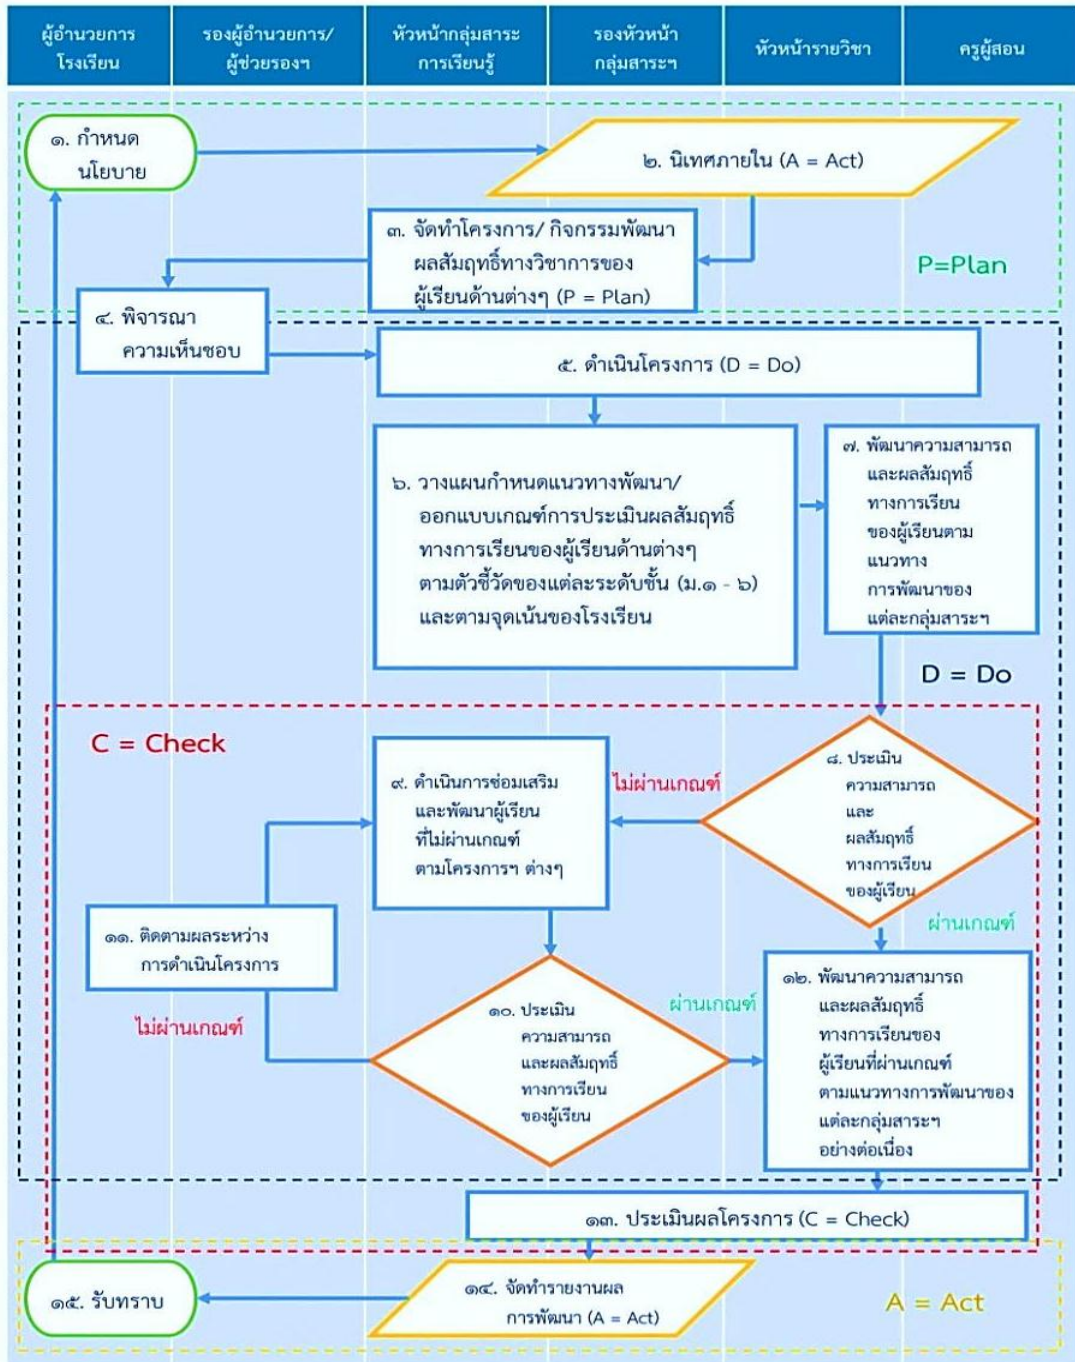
| ผู้อำนวยการโรงเรียน | รองผู้อำนวยการ/ผู้ช่วยรองฯ | หัวหน้ากลุ่มสาระการเรียนรู้ | รองหัวหน้ากลุ่มสาระฯ | หัวหน้ารายวิชา | ครูผู้สอน |
|---|---|---|---|---|---|

๑. กำหนดนโยบาย

๒. นิเทศภายใน (A = Act)

๓. จัดทำโครงการ/ กิจกรรมพัฒนาผลสัมฤทธิ์ทางวิชาการของผู้เรียนด้านต่างๆ (P = Plan)

P=Plan

๔. พิจารณาความเห็นชอบ

๕. ดำเนินโครงการ (D = Do)

๖. วางแผนกำหนดแนวทางพัฒนา/ ออกแบบเกณฑ์การประเมินผลสัมฤทธิ์ทางการเรียนของผู้เรียนด้านต่างๆ ตามตัวชี้วัดของแต่ละระดับชั้น (ม.๑ - ๖) และตามจุดเน้นของโรงเรียน

๗. พัฒนาความสามารถและผลสัมฤทธิ์ทางการเรียนของผู้เรียนตามแนวทางการพัฒนาของแต่ละกลุ่มสาระฯ

D = Do

C = Check

๙. ดำเนินการซ่อมเสริมและพัฒนาผู้เรียนที่ไม่ผ่านเกณฑ์ตามโครงการฯ ต่างๆ

ไม่ผ่านเกณฑ์

๘. ประเมินความสามารถและผลสัมฤทธิ์ทางการเรียนของผู้เรียน

ผ่านเกณฑ์

๑๑. ติดตามผลระหว่างการดำเนินโครงการ

ไม่ผ่านเกณฑ์

๑๐. ประเมินความสามารถและผลสัมฤทธิ์ทางการเรียนของผู้เรียน

ผ่านเกณฑ์

๑๒. พัฒนาความสามารถและผลสัมฤทธิ์ทางการเรียนของผู้เรียนที่ผ่านเกณฑ์ตามแนวทางการพัฒนาของแต่ละกลุ่มสาระฯ อย่างต่อเนื่อง

๑๓. ประเมินผลโครงการ (C = Check)

๑๕. รับทราบ

๑๔. จัดทำรายงานผลการพัฒนา (A = Act)

A = Act